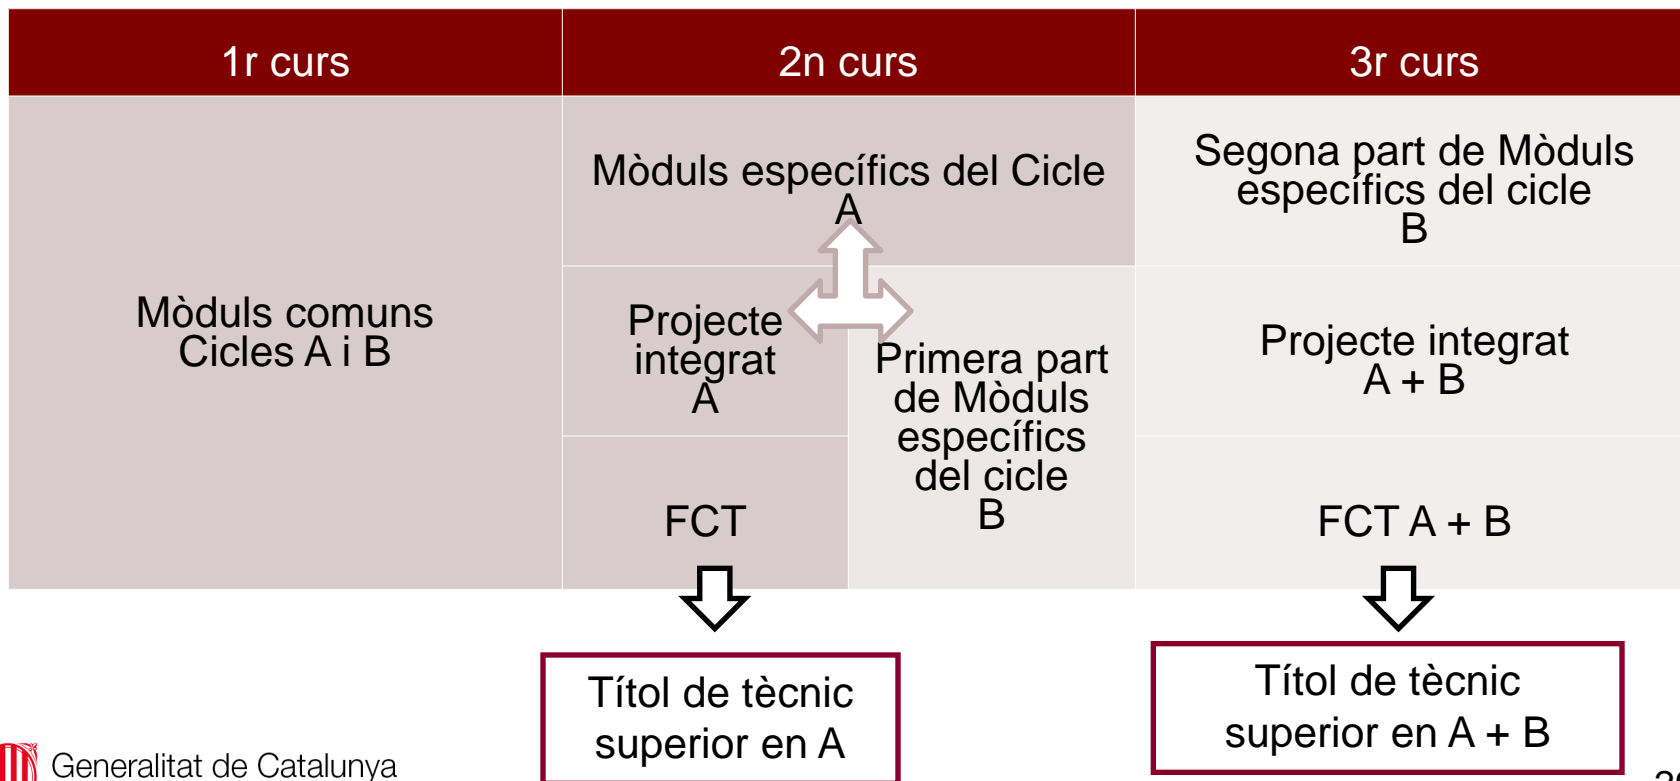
| 1r curs | 2n curs | | 3r curs |
|---|---|---|---|
| Mòduls comuns Cicles A i B | Mòduls específics del Cicle A | | Segona part de Mòduls específics del cicle B |
| | Projecte integrat A | Primera part de Mòduls específics del cicle B | Projecte integrat A + B |
| | FCT | | FCT A + B |

Títol de tècnic superior en A

Títol de tècnic superior en A + B

Generalitat de Catalunya